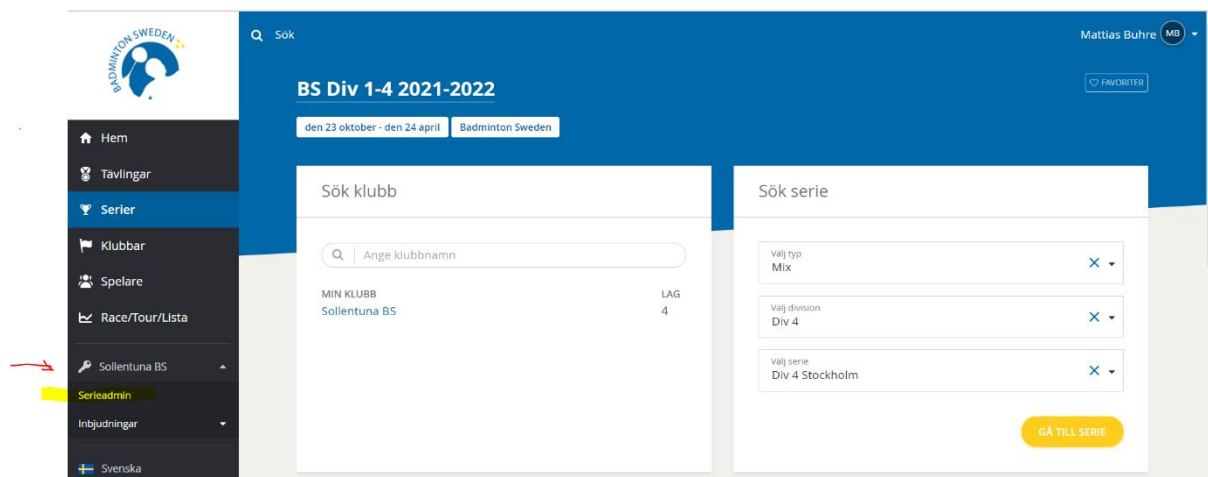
BADMINTON SWEDEN

Hem
Tävlingar
Serier
Klubbar
Spelare
Race/Tour/Lista
Sollentuna BS
Serieadmin
Inbjudningar
Svenska

Sök

Mattias Buhre MB

BS Div 1-4 2021-2022

FAVORITER

den 23 oktober - den 24 april
Badminton Sweden

Sök klubb

Ange klubbnamn

| MIN KLUBB | LAG |
|---|---|
| Sollentuna BS | 4 |

Sök serie

Välj typ
Mix

Välj division
Div 4

Välj serie
Div 4 Stockholm

GÅ TILL SERIE